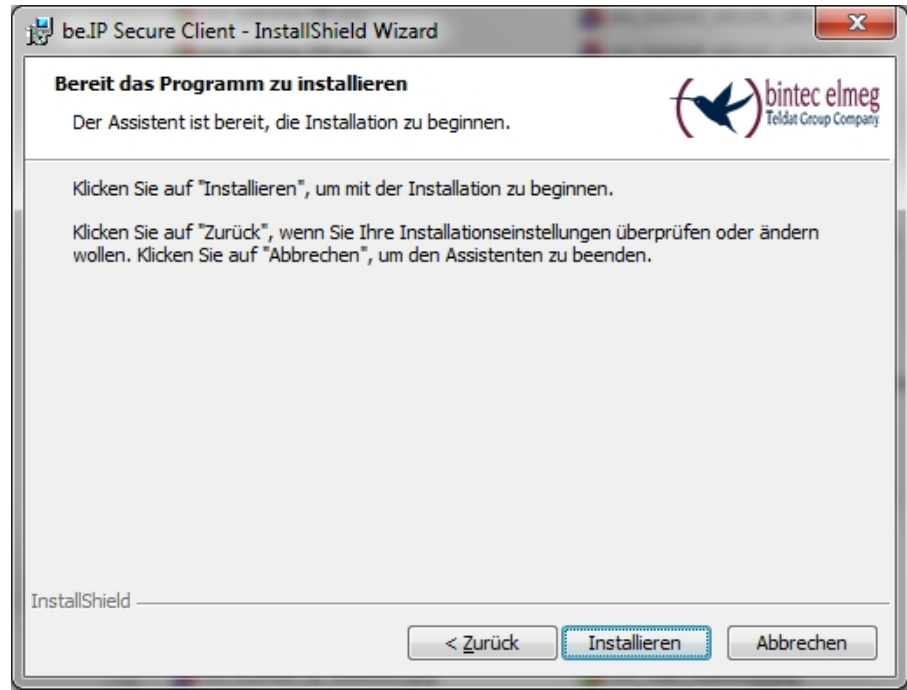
be.IP Secure Client - InstallShield Wizard

Bereit das Programm zu installieren

Der Assistent ist bereit, die Installation zu beginnen.

bintec elmeg
Teldat Group Company

Klicken Sie auf "Installieren", um mit der Installation zu beginnen.

Klicken Sie auf "Zurück", wenn Sie Ihre Installationseinstellungen überprüfen oder ändern wollen. Klicken Sie auf "Abbrechen", um den Assistenten zu beenden.

InstallShield

< Zurück
Installieren
Abbrechen